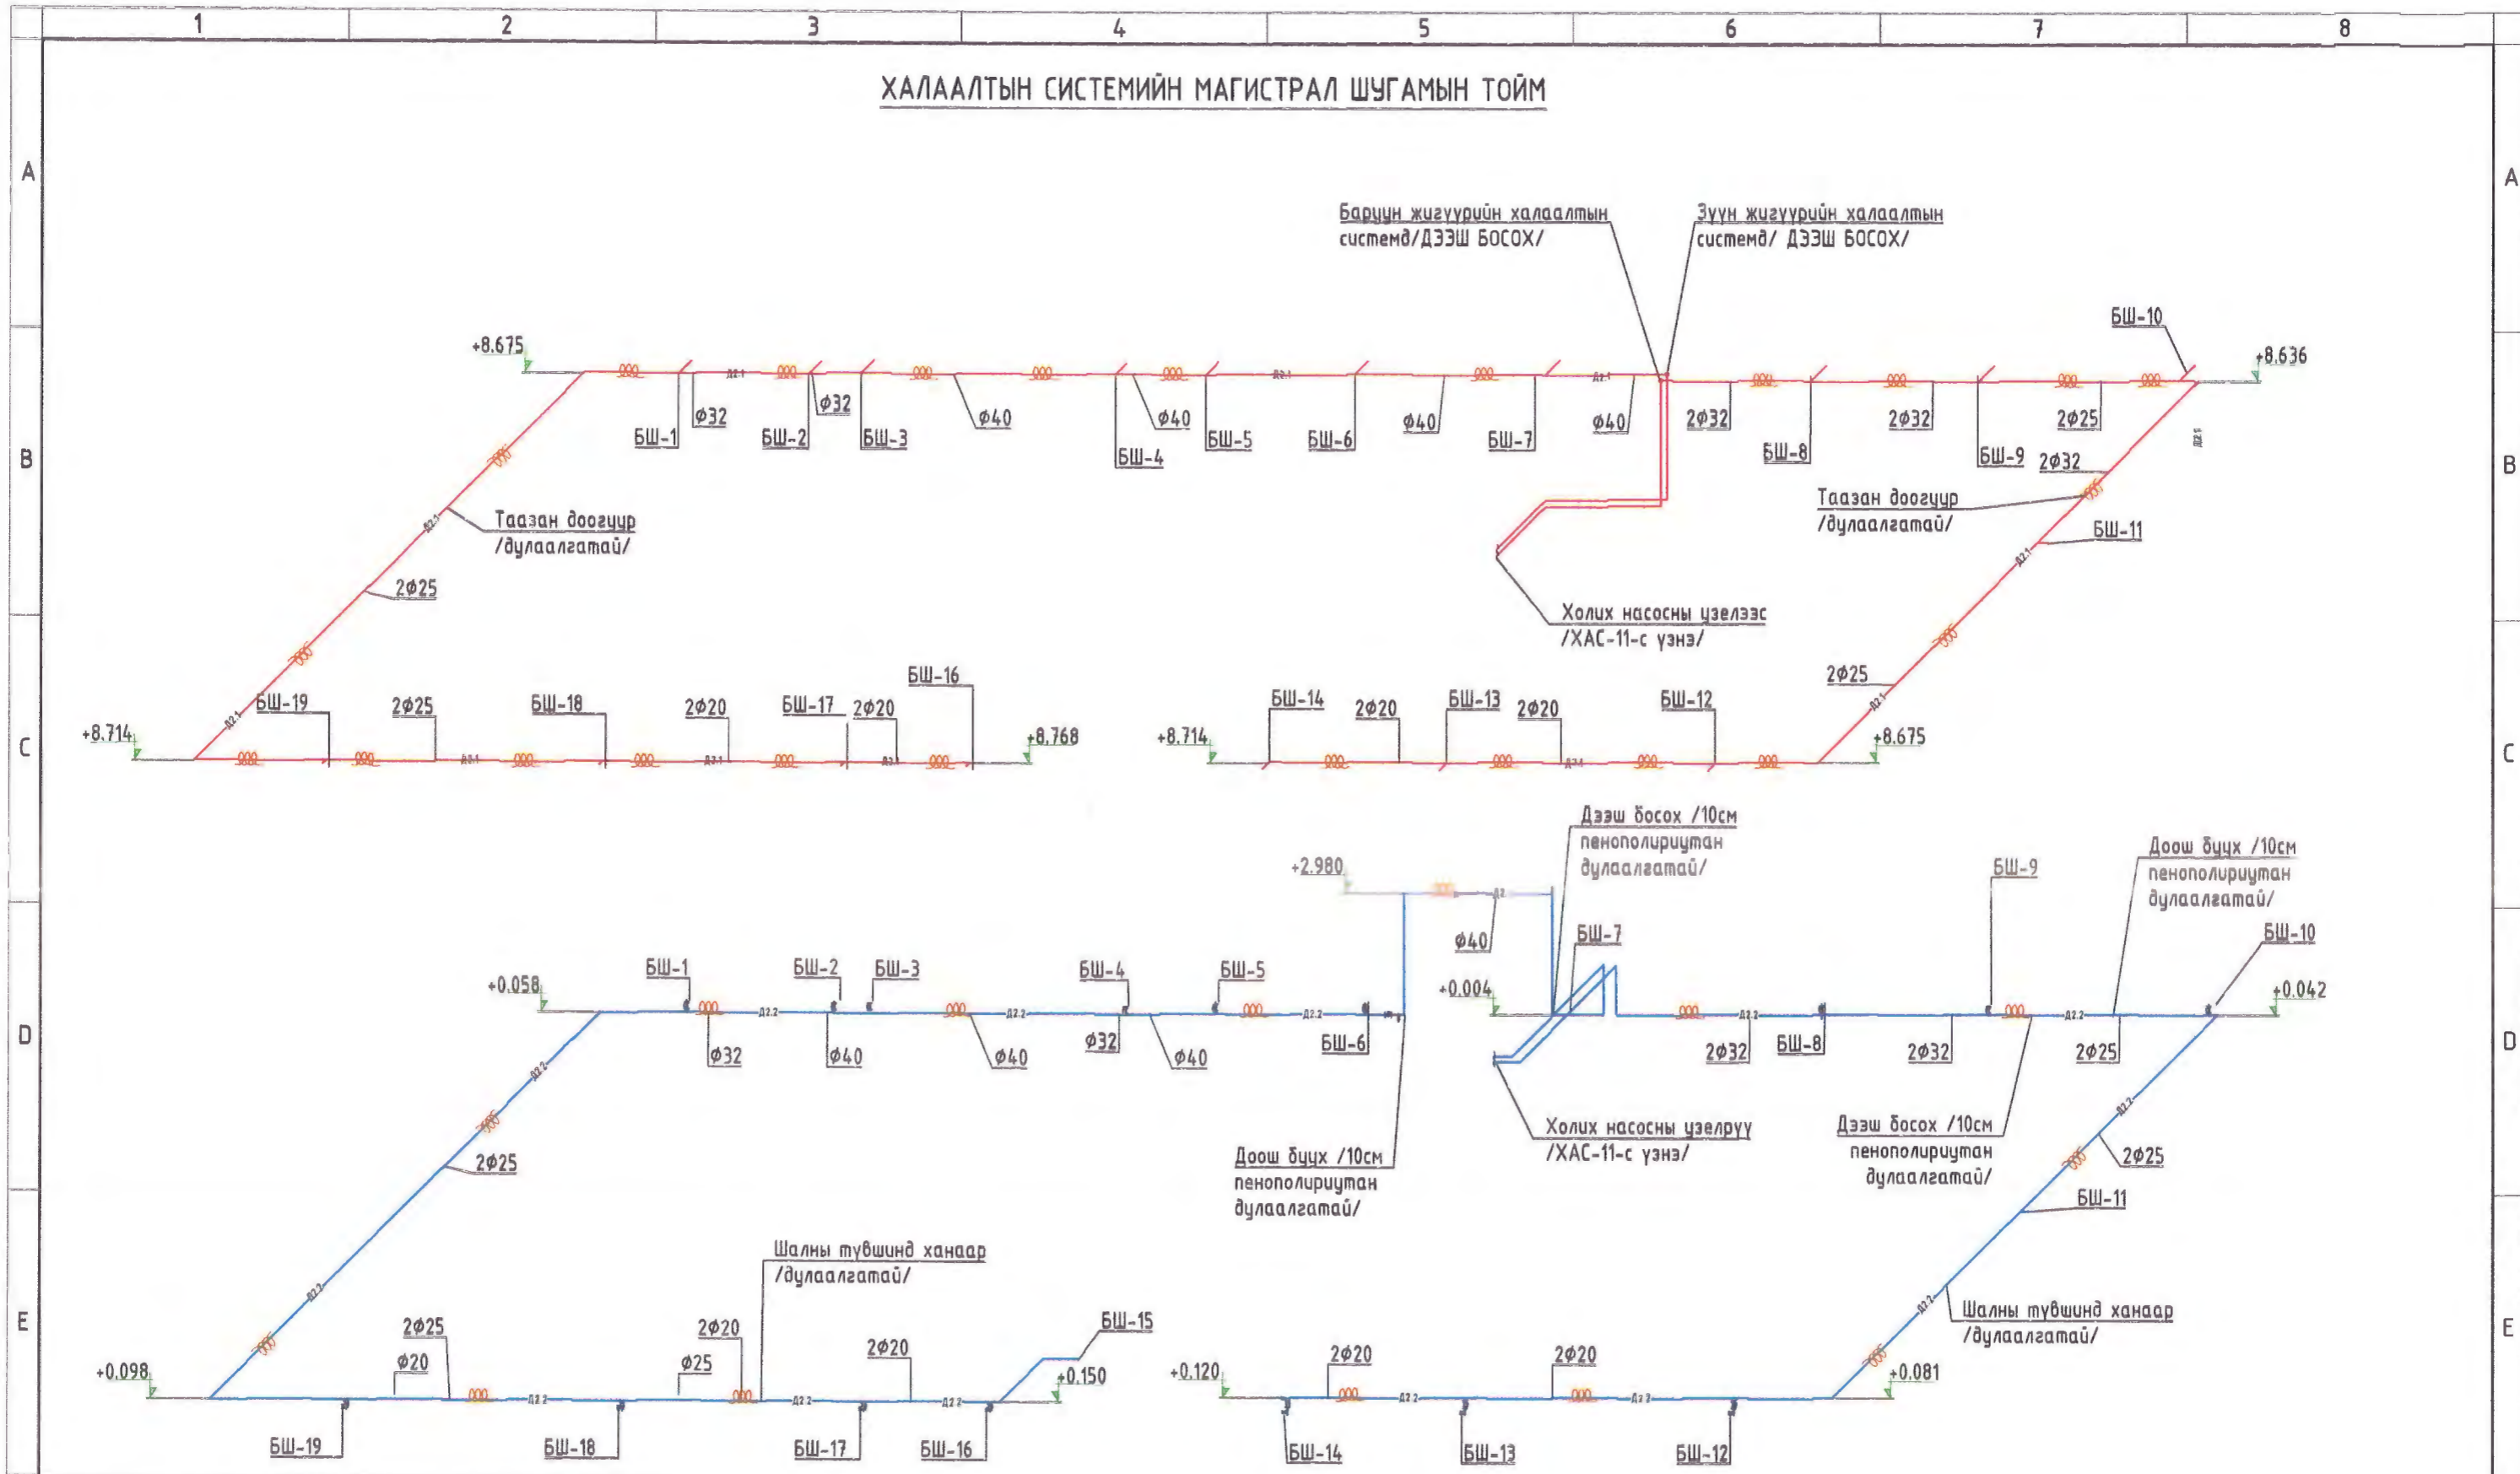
1 2 3 4 5 6 7 8

ХАЛААЛТЫН СИСТЕМИЙН МАГИСТРАЛ ШУГАМЫН ТОЙМ

A

Баруун жигүүрийн халаалтын системд/ДЭЭШ БОСОХ/

Зүүн жигүүрийн халаалтын системд/ ДЭЭШ БОСОХ/

БШ-10

+8.675

+8.636

ф32 ф32 ф40 ф40 ф40 ф40 2ф32 2ф32 2ф25

БШ-1 БШ-2 БШ-3 БШ-4 БШ-5 БШ-6 БШ-7 БШ-8 БШ-9 2ф32

B

Таазан доогуур /дулаалгатай/

Таазан доогуур /дулаалгатай/

БШ-11

2ф25

Холих насосны үзелээс /ХАС-11-с үзнэ/

2ф25

БШ-16

БШ-19 2ф25 БШ-18 2ф20 БШ-17 2ф20

БШ-14 2ф20 БШ-13 2ф20 БШ-12

+8.714

+8.768

+8.714

+8.675

C

Дээш босох /10см пенополириутан дулаалгатай/

+2.980

БШ-9

Доош буух /10см пенополириутан дулаалгатай/

ф40

БШ-7

БШ-10

БШ-1 БШ-2 БШ-3 БШ-4 БШ-5

+0.058

+0.004

+0.042

D

ф32 ф40 ф40 ф32 ф40 БШ-6

2ф32 БШ-8 2ф32 2ф25

2ф25

Доош буух /10см пенополириутан дулаалгатай/

Холих насосны үзелрүү /ХАС-11-с үзнэ/

Дээш босох /10см пенополириутан дулаалгатай/

2ф25

БШ-11

Шалны түвшинд ханаар /дулаалгатай/

Шалны түвшинд ханаар /дулаалгатай/

E

2ф25 2ф20 2ф20 БШ-15

ф20 ф25

+0.098

+0.150

+0.120

2ф20 2ф20

+0.081

БШ-19 БШ-18 БШ-17 БШ-16

БШ-14 БШ-13 БШ-12

A B C D E